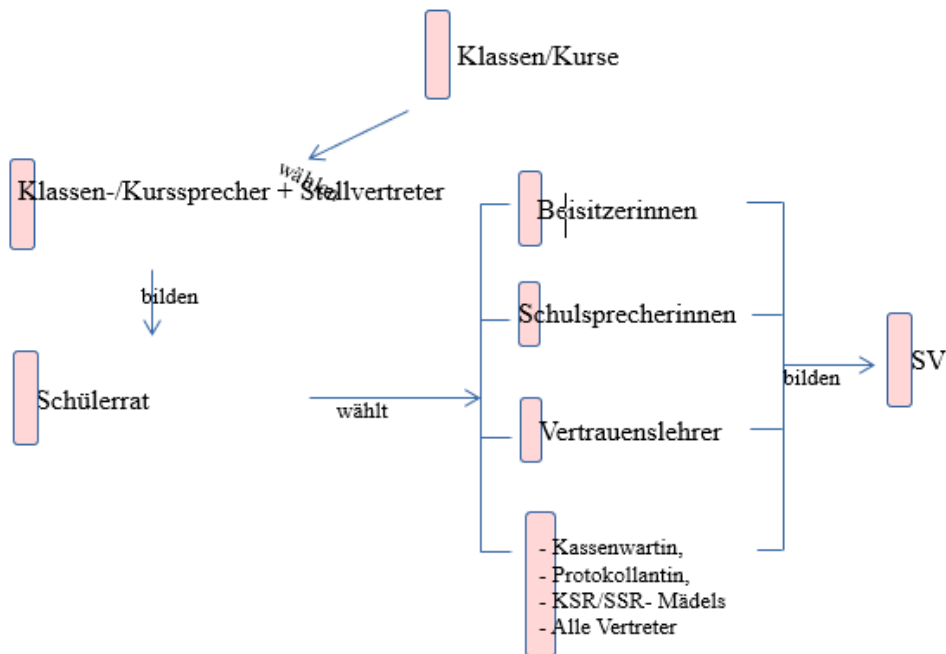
Klassen/Kurse

wählen

Klassen-/Kurssprecher + Stellvertreter

bilden

Schülerrat

wählt

Beisitzerinnen

Schulsprecherinnen

Vertrauenslehrer

- Kassenwartin,
- Protokollantin,
- KSR/SSR- Mädels
- Alle Vertreter

bilden

SV